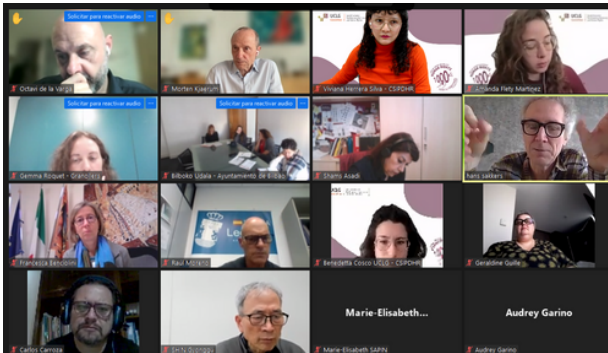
Solicitar para reactivar audio
Octavi de la Varga
Morten Kjaerum
Viviana Herrera Silva - CSIPDHR
Amanda Flety Martinez
Solicitar para reactivar audio
Solicitar para reactivar audio
Gemma Roquet - Granollers
Bilboko Udala - Ayuntamiento de Bilbao
Shams Asadi
hans sakkers
Francesca Bencioni
Raul Moreno
Benedetta Cosco UCLG - CSIPDHR
Geraldine Guille
Marie-Elisabeth...
Audrey Garino
Carlos Carroza
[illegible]
Marie-Elisabeth SAPIN
Audrey Garino